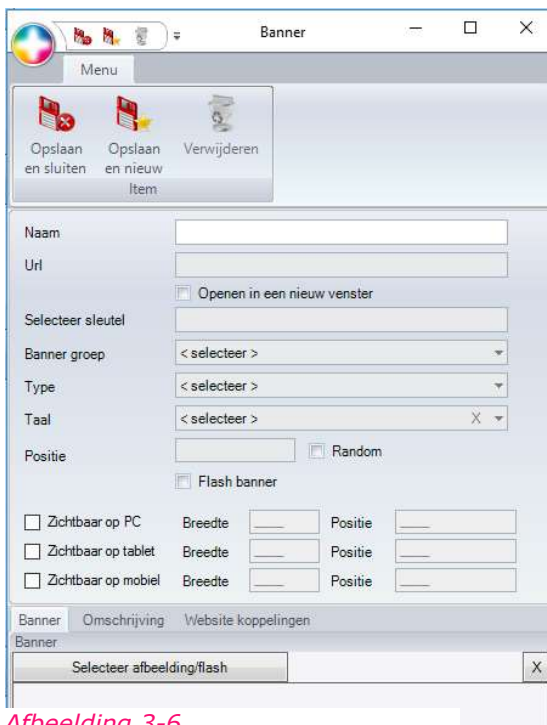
Banner

Menu

Opslaan en sluiten
Opslaan en nieuw
Verwijderen
Item

Naam
Url
Openen in een nieuw venster
Selecteer sleutel
Banner groep
< selecteer >
Type
< selecteer >
Taal
< selecteer >
X
Positie
Random
Flash banner

Zichtbaar op PC
Breedte
Positie
Zichtbaar op tablet
Breedte
Positie
Zichtbaar op mobiel
Breedte
Positie

Banner
Omschrijving
Website koppelingen
Banner
Selecteer afbeelding/flash
X

Afbeelding 3-6